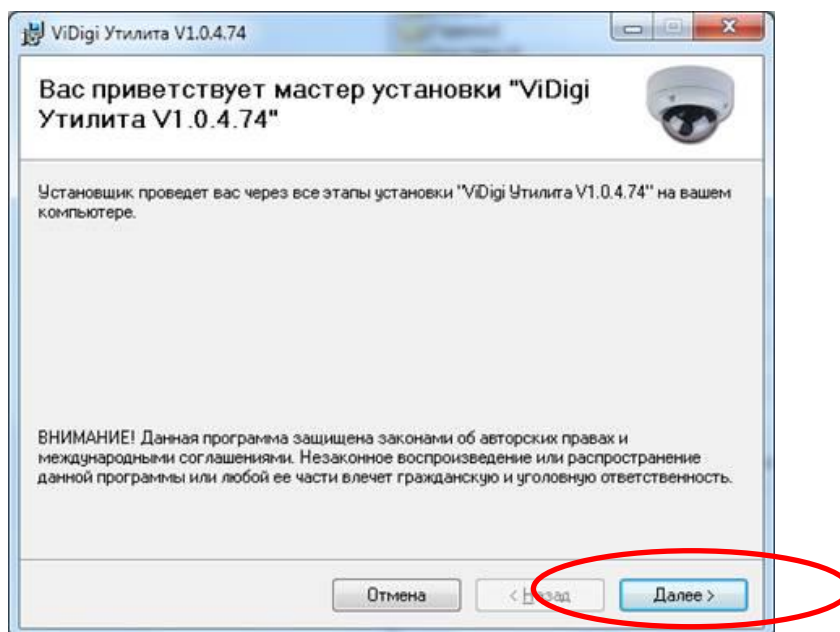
ViDigi Утилита V1.0.4.74

Вас приветствует мастер установки "ViDigi Утилита V1.0.4.74"

Установщик проведет вас через все этапы установки "ViDigi Утилита V1.0.4.74" на вашем компьютере.

ВНИМАНИЕ! Данная программа защищена законами об авторских правах и международными соглашениями. Незаконное воспроизведение или распространение данной программы или любой ее части влечет гражданскую и уголовную ответственность.

Отмена

< Назад

Далее >